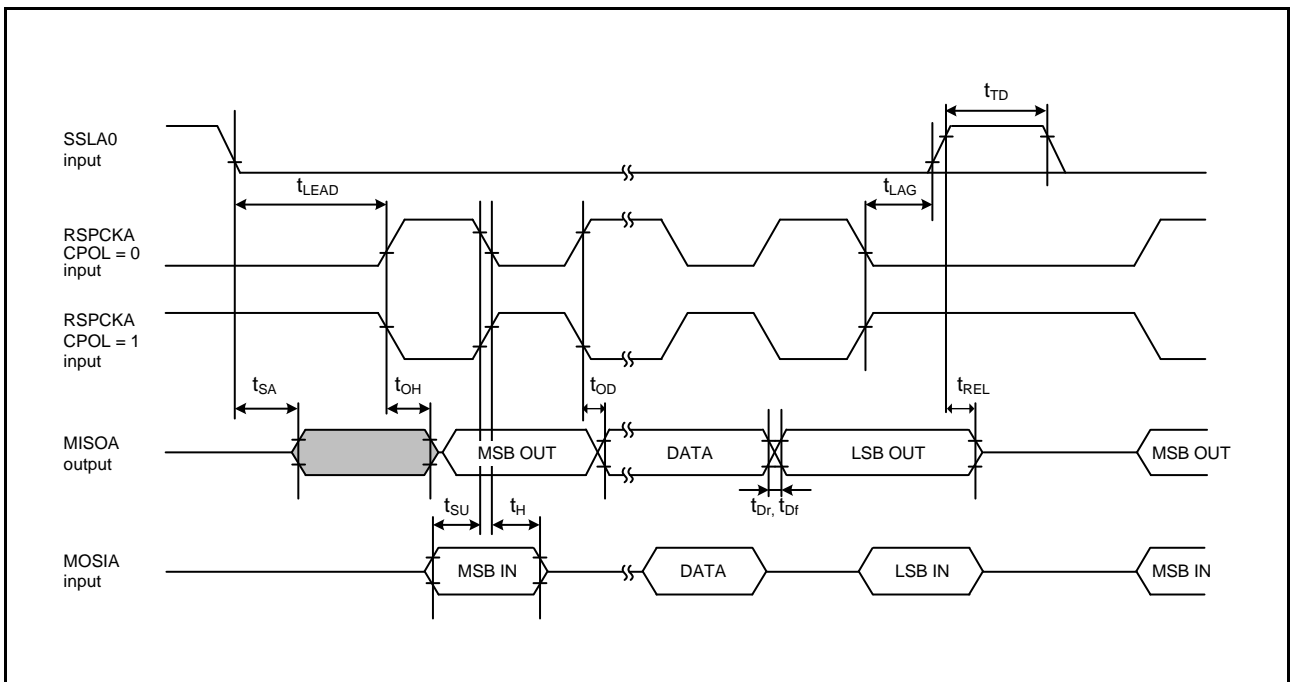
$t_{TD}$

SSLA0 input

$t_{LEAD}$

$t_{LAG}$

RSPCKA CPOL = 0 input

RSPCKA CPOL = 1 input

$t_{SA}$

$t_{OH}$

$t_{OD}$

$t_{REL}$

MISOA output

MSB OUT

DATA

LSB OUT

MSB OUT

$t_{Dr}$, $t_{Df}$

$t_{SU}$

$t_{H}$

MOSIA input

MSB IN

DATA

LSB IN

MSB IN